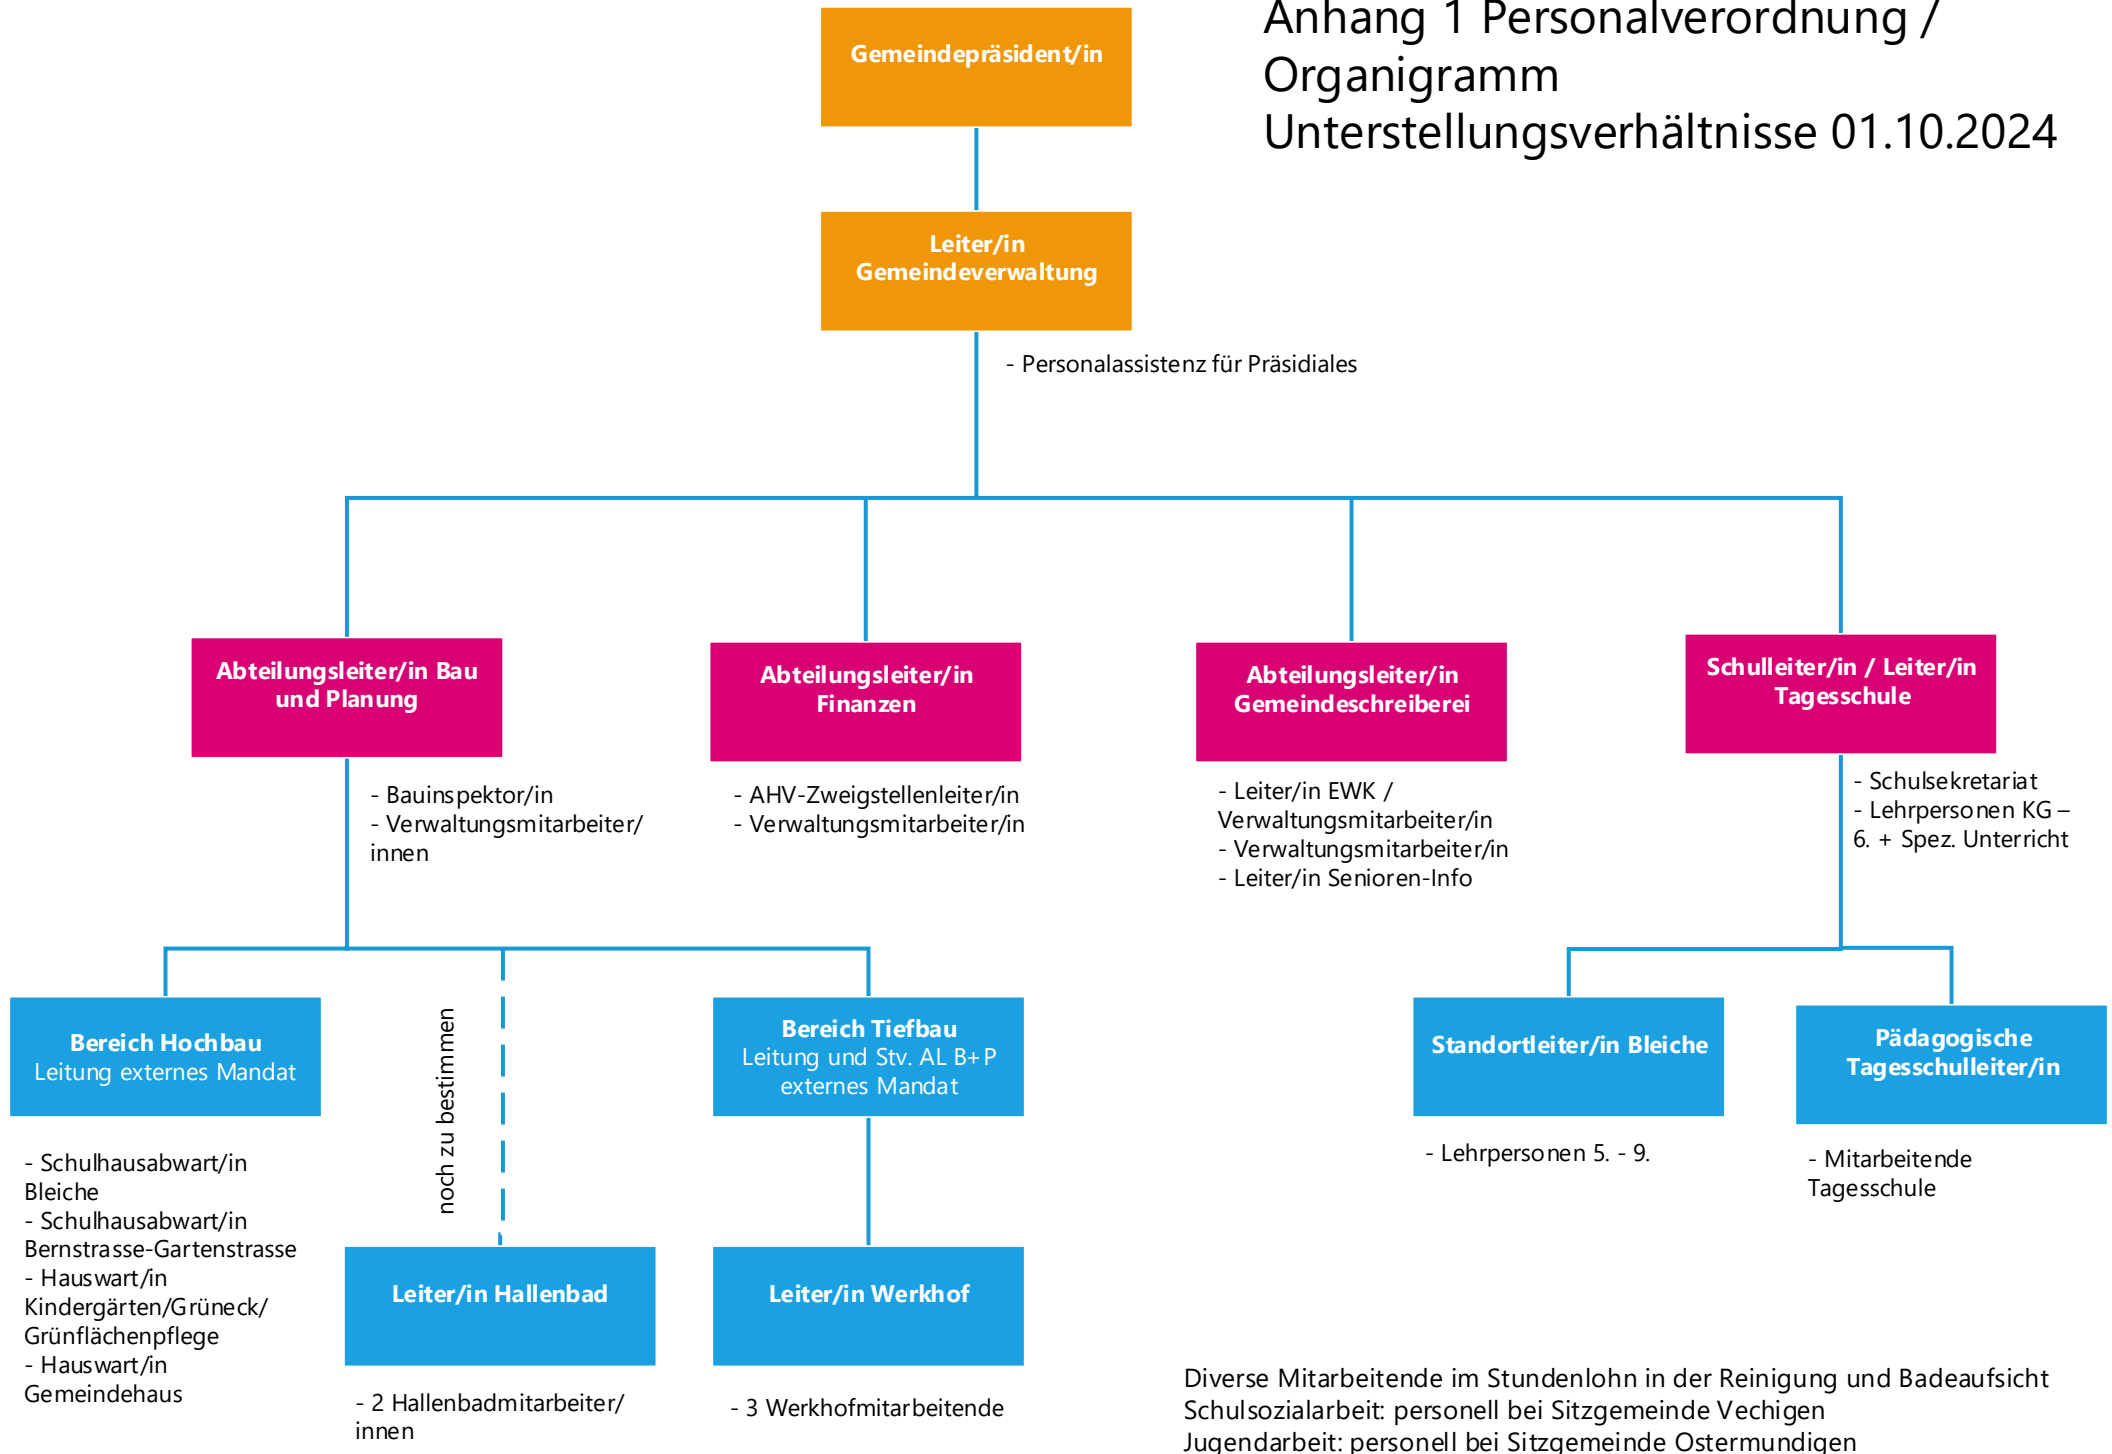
Anhang 1 Personalverordnung / Organigramm Unterstellungsverhältnisse 01.10.2024

Gemeindepräsident/in

Leiter/in Gemeindeverwaltung

- Personalassistenz für Präsidiales

Abteilungsleiter/in Bau und Planung

- Bauinspektor/in
- Verwaltungsmitarbeiter/innen

Abteilungsleiter/in Finanzen

- AHV-Zweigstellenleiter/in
- Verwaltungsmitarbeiter/in

Abteilungsleiter/in Gemeindeschreiberei

- Leiter/in EWK / Verwaltungsmitarbeiter/in
- Verwaltungsmitarbeiter/in
- Leiter/in Senioren-Info

Schulleiter/in / Leiter/in Tagesschule

- Schulsekretariat
- Lehrpersonen KG – 6. + Spez. Unterricht

Bereich Hochbau
Leitung externes Mandat

- Schulhausabwart/in Bleiche
- Schulhausabwart/in Bernstrasse-Gartenstrasse
- Hauswart/in Kindergärten/Grüneck/ Grünflächenpflege
- Hauswart/in Gemeindehaus

noch zu bestimmen

Leiter/in Hallenbad

- 2 Hallenbadmitarbeiter/innen

Bereich Tiefbau
Leitung und Stv. AL B+P externes Mandat

Leiter/in Werkhof

- 3 Werkhofmitarbeitende

Standortleiter/in Bleiche

- Lehrpersonen 5. - 9.

Pädagogische Tagesschulleiter/in

- Mitarbeitende Tagesschule

Diverse Mitarbeitende im Stundenlohn in der Reinigung und Badeaufsicht
Schulsozialarbeit: personell bei Sitzgemeinde Vechigen
Jugendarbeit: personell bei Sitzgemeinde Ostermundigen